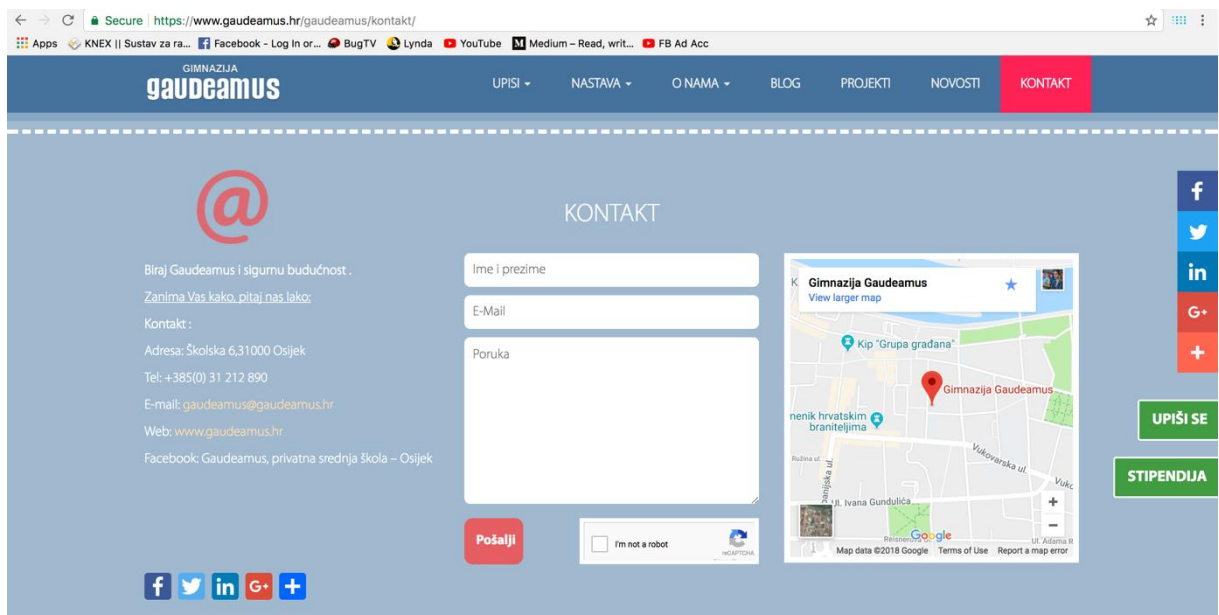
Secure https://www.gaudeamus.hr/gaudeamus/kontakt/

Apps KNEX || Sustav za ra... Facebook - Log In or... BugTV Lynda YouTube Medium – Read, writ... FB Ad Acc

GIMNAZIJA
gaudeamus

UPISI ▾ NASTAVA ▾ O NAMA ▾ BLOG PROJEKTI NOVOSTI KONTAKT

@

KONTAKT

Biraj Gaudeamus i sigurnu budućnost .

Zanima Vas kako, pitaj nas lako:

Kontakt :

Adresa: Školska 6,31000 Osijek

Tel: +385(0) 31 212 890

E-mail: gaudeamus@gaudeamus.hr

Web: www.gaudeamus.hr

Facebook: Gaudeamus, privatna srednja škola – Osijek

Ime i prezime

E-Mail

Poruka

Pošalji

I'm not a robot
reCAPTCHA

Gimnazija Gaudeamus
View larger map

Kip "Grupa građana"

Gimnazija Gaudeamus

nenik hrvatskim braniteljima

Vukovarska ul.

Ružina ul.

Ul. Ivana Gundulića

Google

Map data ©2018 Google Terms of Use Report a map error

UPIŠI SE

STIPENDIJA